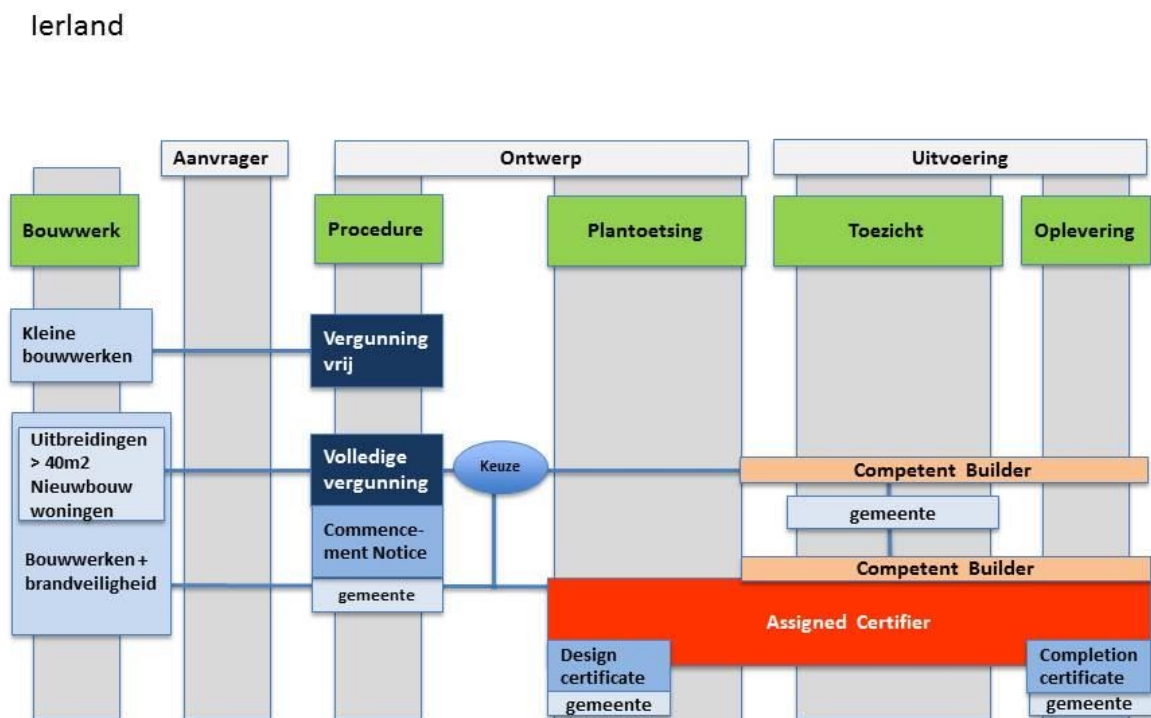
Ierland

Aanvrager

Ontwerp

Uitvoering

Bouwwerk

Procedure

Plantoetsing

Toezicht

Oplevering

Kleine bouwwerken

Vergunning vrij

Uitbreidingen > 40m2 Nieuwbouw woningen

Volledige vergunning

Keuze

Competent Builder

gemeente

Commencement Notice

Bouwwerken + brandveiligheid

Competent Builder

gemeente

Assigned Certifier

Design certificate

gemeente

Completion certificate

gemeente